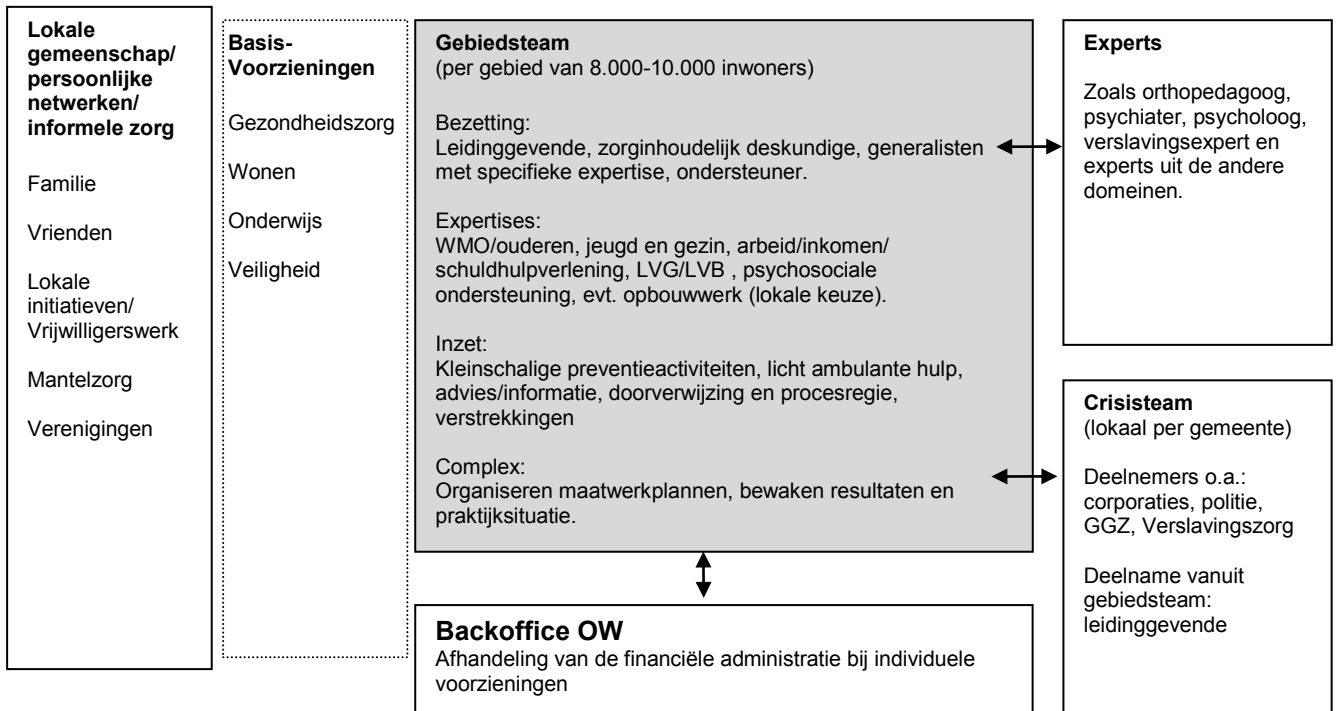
**Lokale gemeenschap/ persoonlijke netwerken/ informele zorg**

Familie

Vrienden

Lokale initiatieven/ Vrijwilligerswerk

Mantelzorg

Verenigingen

**Basis-Voorzieningen**

Gezondheidszorg

Wonen

Onderwijs

Veiligheid

**Gebiedsteam**
(per gebied van 8.000-10.000 inwoners)

Bezetting:
Leidinggevende, zorginhoudelijk deskundige, generalisten met specifieke expertise, ondersteuner.

Expertises:
WMO/ouderen, jeugd en gezin, arbeid/inkomen/ schuldhulpverlening, LVG/LVB , psychosociale ondersteuning, evt. opbouwwerk (lokale keuze).

Inzet:
Kleinschalige preventieactiviteiten, licht ambulante hulp, advies/informatie, doorverwijzing en procesregie, verstrekkingen

Complex:
Organiseren maatwerkplannen, bewaken resultaten en praktijksituatie.

**Backoffice OW**
Afhandeling van de financiële administratie bij individuele voorzieningen

**Experts**

Zoals orthopedagoog, psychiater, psycholoog, verslavingsexpert en experts uit de andere domeinen.

**Crisisteam**
(lokaal per gemeente)

Deelnemers o.a.: corporaties, politie, GGZ, Verslavingszorg

Deelname vanuit gebiedsteam: leidinggevende